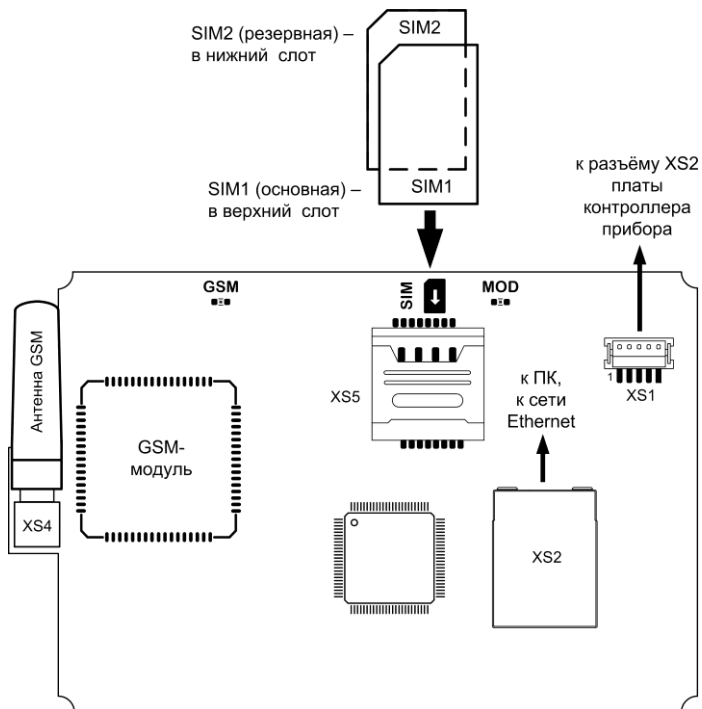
SIM2 (резервная) – в нижний слот

SIM2

SIM1 (основная) – в верхний слот

SIM1

к разъёму XS2 платы контроллера прибора

GSM

SIM

MOD

Антенна GSM

GSM-модуль

XS5

к ПК, к сети Ethernet

1

XS1

XS4

XS2